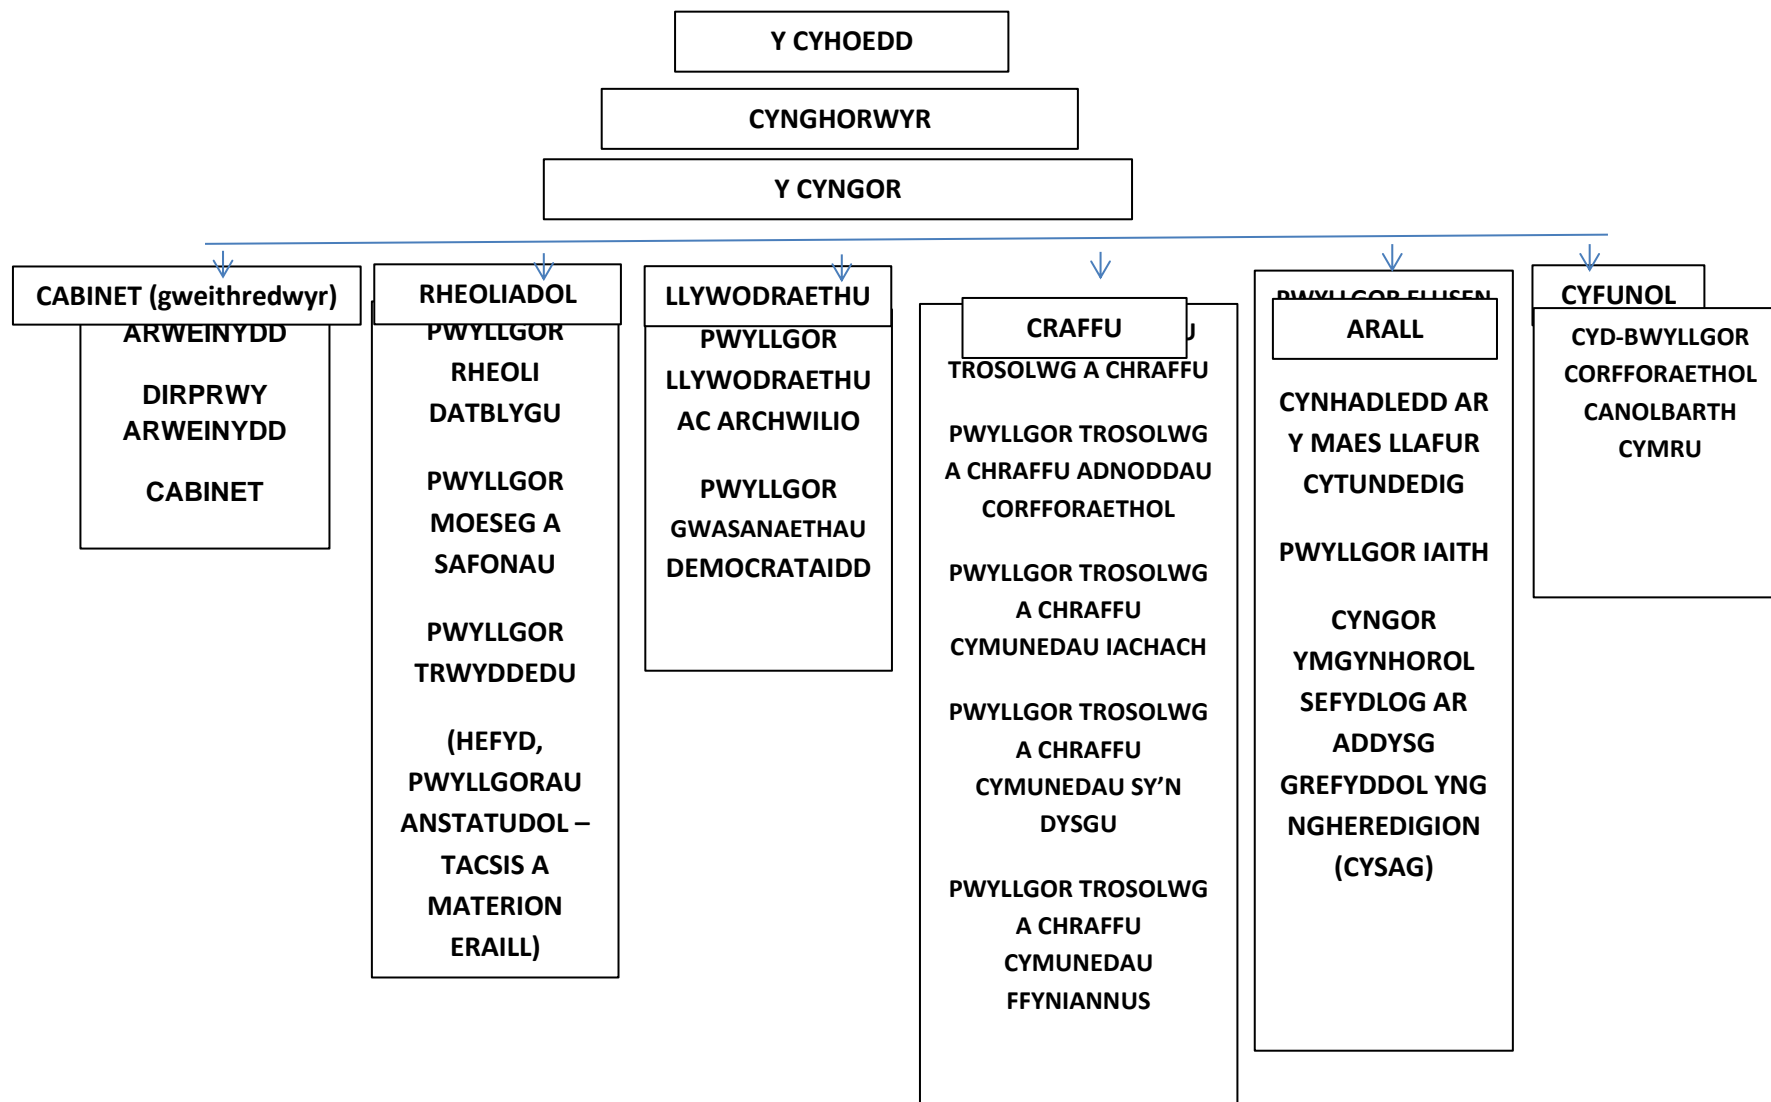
Y CYHOEDD

CYNGHORWYR

Y CYNGOR

CABINET (gweithredwyr)

ARWEINYDD

DIRPRWY ARWEINYDD

CABINET

RHEOLIADOL

PWYLLGOR RHEOLI DATBLYGU

PWYLLGOR MOESEG A SAFONAU

PWYLLGOR TRWYDDEDU

(HEFYD, PWYLLGORAU ANSTATUDOL – TACSIS A MATERION ERAILL)

LLYWODRAETHU

PWYLLGOR LLYWODRAETHU AC ARCHWILIO

PWYLLGOR GWASANAETHAU DEMOCRATAIDD

CRAFFU

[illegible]U

TROSOLWG A CHRAFFU

PWYLLGOR TROSOLWG A CHRAFFU ADNODDAU CORFFORAETHOL

PWYLLGOR TROSOLWG A CHRAFFU CYMUNEDAU IACHACH

PWYLLGOR TROSOLWG A CHRAFFU CYMUNEDAU SY'N DYSGU

PWYLLGOR TROSOLWG A CHRAFFU CYMUNEDAU FFYNIANNUS

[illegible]

ARALL

CYNHADLEDD AR Y MAES LLAFUR CYTUNDEDIG

PWYLLGOR IAITH

CYNGOR YMGYNHOROL SEFYDLOG AR ADDYSG GREFYDDOL YNG NGHEREDIGION (CYSAG)

CYFUNOL

CYD-BWYLLGOR CORFFORAETHOL CANOLBARTH CYMRU